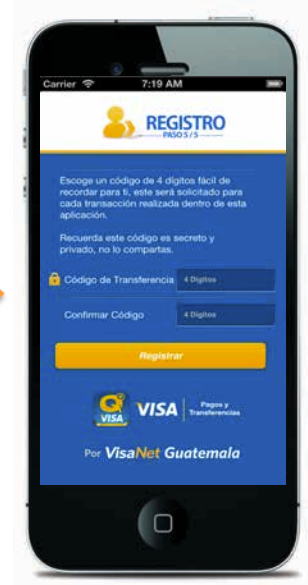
Carrier 7:19 AM

REGISTRO
PASO 5 / 5

Escoge un código de 4 dígitos fácil de recordar para ti, este será solicitado para cada transacción realizada dentro de esta aplicación.

Recuerda este código es secreto y privado, no lo compartas.

Código de Transferencia 4 Dígitos

Confirmar Código 4 Dígitos

Registrar

VISA VISA Pagos y Transferencias

Por VisaNet Guatemala